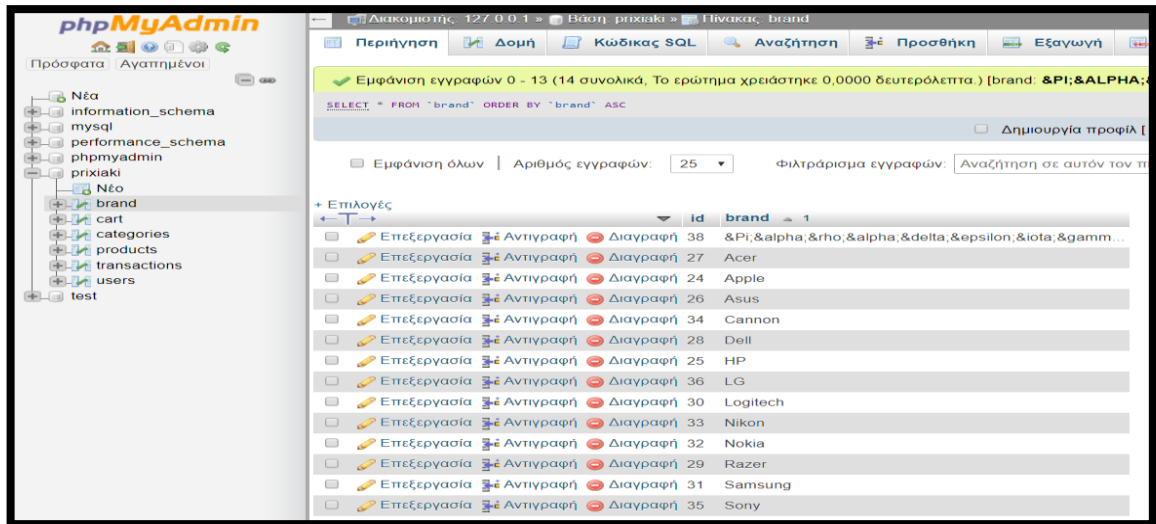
phpMyAdmin

Πρόσφατα Αγαπημένοι

Νέα
information_schema
mysql
performance_schema
phpmyadmin
prixiaki
Νέο
brand
cart
categories
products
transactions
users
test

Διακομιστής: 127.0.0.1 » Βάση: prixiaki » Πίνακας: brand

Περιήγηση | Δομή | Κώδικας SQL | Αναζήτηση | Προσθήκη | Εξαγωγή

Εμφάνιση εγγραφών 0 - 13 (14 συνολικά, Το ερώτημα χρειάστηκε 0,0000 δευτερόλεπτα.) [brand: &PI;&ALPHA;&

SELECT * FROM `brand` ORDER BY `brand` ASC

Δημιουργία προφίλ [

Εμφάνιση όλων | Αριθμός εγγραφών: 25 | Φιλτράρισμα εγγραφών: Αναζήτηση σε αυτόν τον π

+ Επιλογές

| | | | | id | brand 1 |
|---|---|---|---|---|---|
| | Επεξεργασία | Αντιγραφή | Διαγραφή | 38 | &Pi;&alpha;&rho;&alpha;&delta;&epsilon;&iota;&gamm... |
| | Επεξεργασία | Αντιγραφή | Διαγραφή | 27 | Acer |
| | Επεξεργασία | Αντιγραφή | Διαγραφή | 24 | Apple |
| | Επεξεργασία | Αντιγραφή | Διαγραφή | 26 | Asus |
| | Επεξεργασία | Αντιγραφή | Διαγραφή | 34 | Cannon |
| | Επεξεργασία | Αντιγραφή | Διαγραφή | 28 | Dell |
| | Επεξεργασία | Αντιγραφή | Διαγραφή | 25 | HP |
| | Επεξεργασία | Αντιγραφή | Διαγραφή | 36 | LG |
| | Επεξεργασία | Αντιγραφή | Διαγραφή | 30 | Logitech |
| | Επεξεργασία | Αντιγραφή | Διαγραφή | 33 | Nikon |
| | Επεξεργασία | Αντιγραφή | Διαγραφή | 32 | Nokia |
| | Επεξεργασία | Αντιγραφή | Διαγραφή | 29 | Razer |
| | Επεξεργασία | Αντιγραφή | Διαγραφή | 31 | Samsung |
| | Επεξεργασία | Αντιγραφή | Διαγραφή | 35 | Sony |